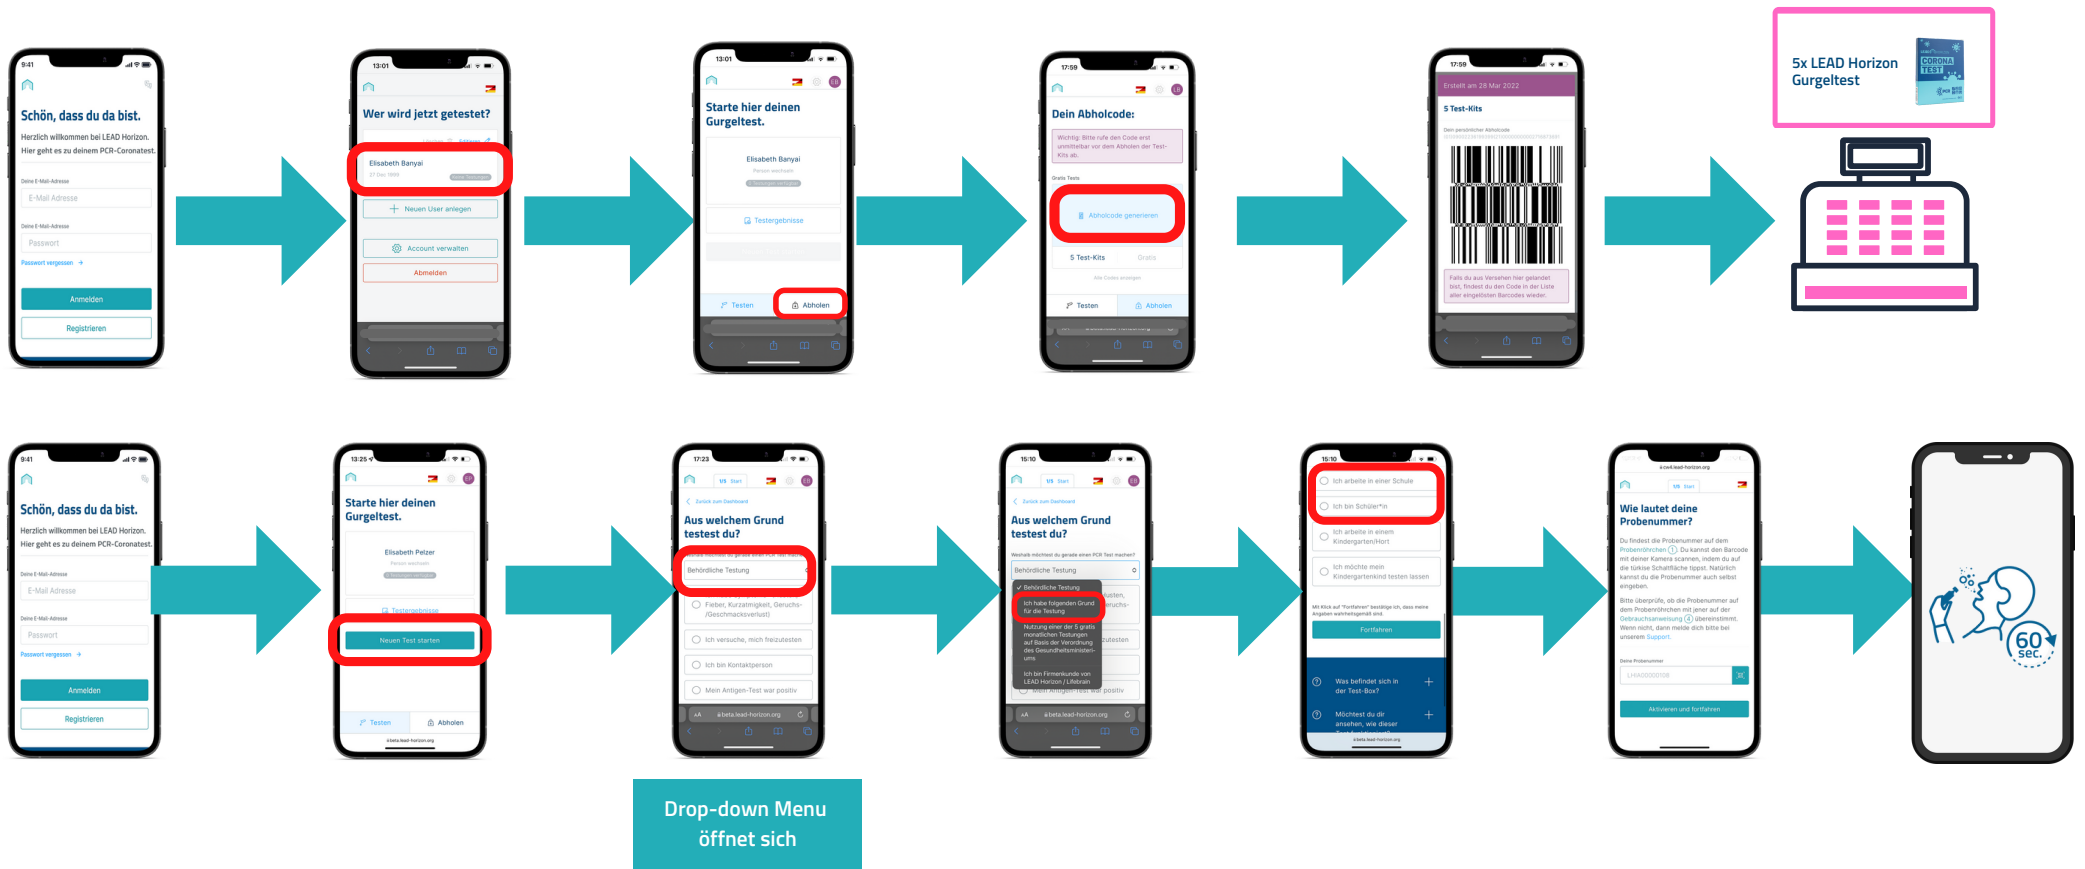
9:41

Schön, dass du da bist.

Herzlich willkommen bei LEAD Horizon. Hier geht es zu deinem PCR-Coronatest.

Deine E-Mail-Adresse
E-Mail Adresse
Deine E-Mail-Adresse
Passwort
Passwort vergessen
Anmelden
Registrieren

13:01
Wer wird jetzt getestet?
Elisabeth Banyai
Neuen User anlegen
Account verwalten
Abmelden

13:01
Starte hier deinen Gurgeltest.
Elisabeth Banyai
Person wechseln
Testergebnisse
Testen
Abholen

17:59
Dein Abholcode:
Abholcode generieren
5 Test-Kits
Gratis
Testen
Abholen

17:59
Erstellt am 28 Mar 2022
5 Test-Kits

5x LEAD Horizon Gurgeltest

9:41
Schön, dass du da bist.
Herzlich willkommen bei LEAD Horizon. Hier geht es zu deinem PCR-Coronatest.
E-Mail Adresse
Passwort
Passwort vergessen
Anmelden
Registrieren

13:25
Starte hier deinen Gurgeltest.
Elisabeth Pelzer
Testergebnisse
Neuen Test starten
Testen
Abholen

17:23
Aus welchem Grund testest du?
Behördliche Testung
Fieber, Kurzatmigkeit, Geruchs-/Geschmacksverlust
Ich versuche, mich freizutesten
Ich bin Kontaktperson
Mein Antigen-Test war positiv
beta.lead-horizon.org

15:10
Aus welchem Grund testest du?
Behördliche Testung
Behördliche Testung
Ich habe folgenden Grund für die Testung
Ich bin Firmenkunde von LEAD Horizon / Lifebrain
beta.lead-horizon.org

15:10
Ich arbeite in einer Schule
Ich bin Schüler*in
Ich arbeite in einem Kindergarten/Hort
Ich möchte mein Kindergartenkind testen lassen
Fortfahren
Was befindet sich in der Test-Box?
Möchtest du dir ansehen, wie dieser

Wie lautet deine Probenummer?
Aktivieren und fortfahren

60 sec.

Drop-down Menu öffnet sich